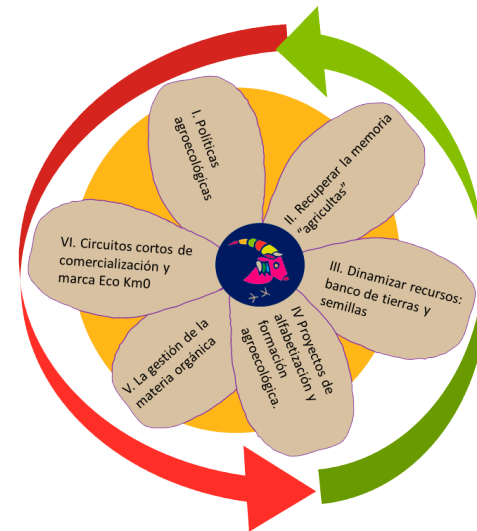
I. Políticas agroecológicas

II. Recuperar la memoria "agricultas"

III. Dinamizar recursos: banco de tierras y semillas

IV Proyectos de alfabetización y formación agroecológica.

V. La gestión de la materia orgánica

VI. Circuitos cortos de comercialización y marca Eco Km0